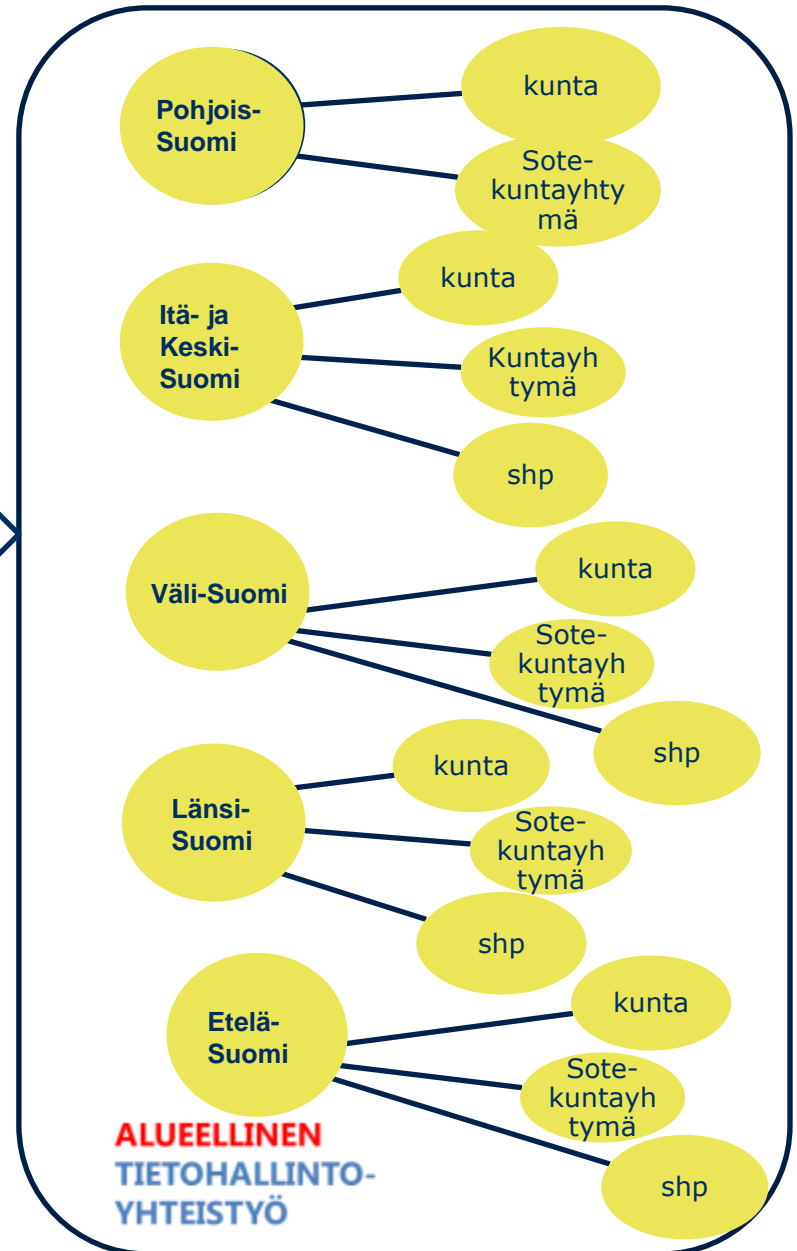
Pohjois-Suomi

kunta

Sote-kuntayhtymä

Itä- ja Keski-Suomi

kunta

Kuntayhtymä

shp

Väli-Suomi

kunta

Sote-kuntayhtymä

shp

Länsi-Suomi

kunta

Sote-kuntayhtymä

shp

Etelä-Suomi

kunta

Sote-kuntayhtymä

shp

ALUEELLINEN
TIETOHALLINTO-
YHTEISTYÖ